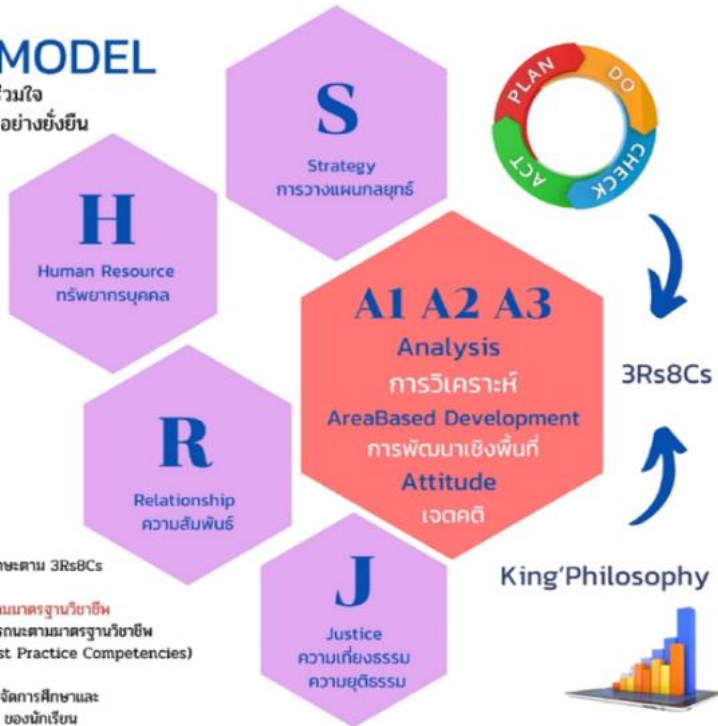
MODEL
ร่วมใจ
อย่างยั่งยืน

S
Strategy
การวางแผนกลยุทธ์

PLAN
DO
CHECK
ACT

H
Human Resource
ทรัพยากรบุคคล

A1 A2 A3
Analysis
การวิเคราะห์
AreaBased Development
การพัฒนาเชิงพื้นที่
Attitude
เจตคติ

3Rs8Cs

R
Relationship
ความสัมพันธ์

ษะตาม 3Rs8Cs

มมาตรฐานวิชาชีพ
รถนะตามมาตรฐานวิชาชีพ
st Practice Competencies)

จัดการศึกษาและ
ของนักเรียน

J
Justice
ความเที่ยงธรรม
ความยุติธรรม

King'Philosophy